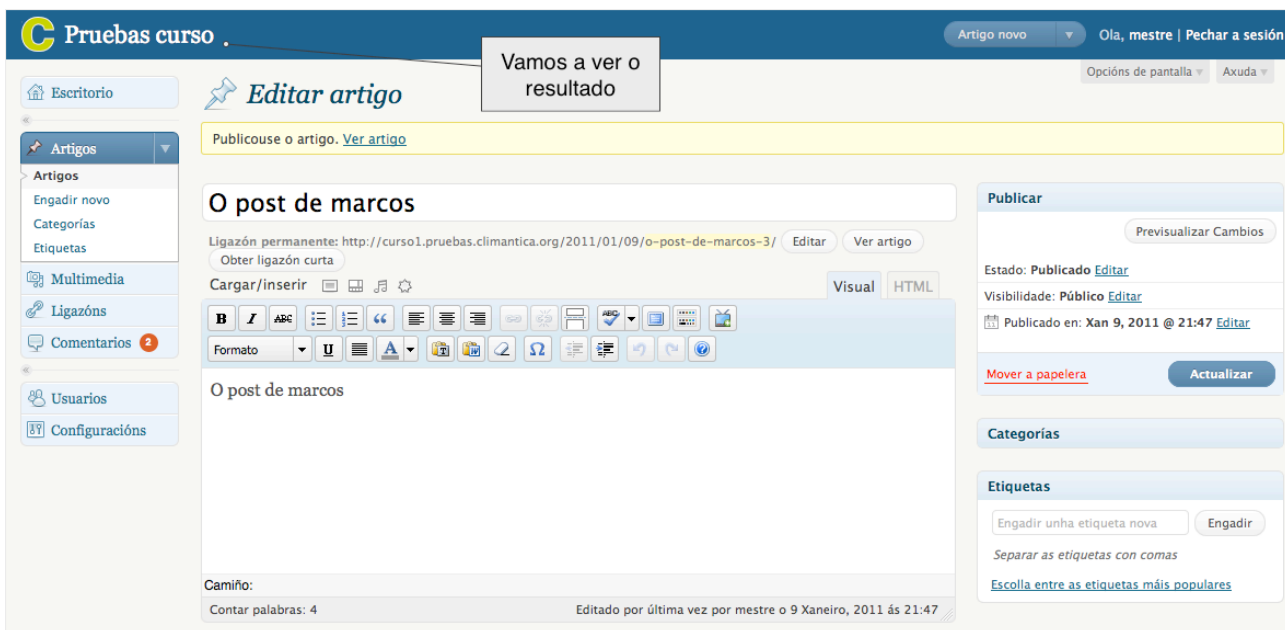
C Pruebas curso

Vamos a ver o resultado

Artigo novo

Ola, mestre | Pechar a sesión

Opcións de pantalla

Axuda

Escritorio

Artigos

Artigos

Engadir novo

Categorías

Etiquetas

Multimedia

Ligazóns

Comentarios 2

Usuarios

Configuracións

Editar artigo

Publicouse o artigo. Ver artigo

O post de marcos

Ligazón permanente: http://curso1.pruebas.climantica.org/2011/01/09/o-post-de-marcos-3/ Editar Ver artigo

Obter ligazón curta

Cargar/inserir

Visual HTML

Formato

O post de marcos

Camiño:

Contar palabras: 4

Editado por última vez por mestre o 9 Xaneiro, 2011 ás 21:47

Publicar

Previsualizar Cambios

Estado: Publicado Editar

Visibilidade: Público Editar

Publicado en: Xan 9, 2011 @ 21:47 Editar

Mover a papelera

Actualizar

Categorías

Etiquetas

Engadir unha etiqueta nova

Engadir

Separar as etiquetas con comas

Escolla entre as etiquetas máis populares